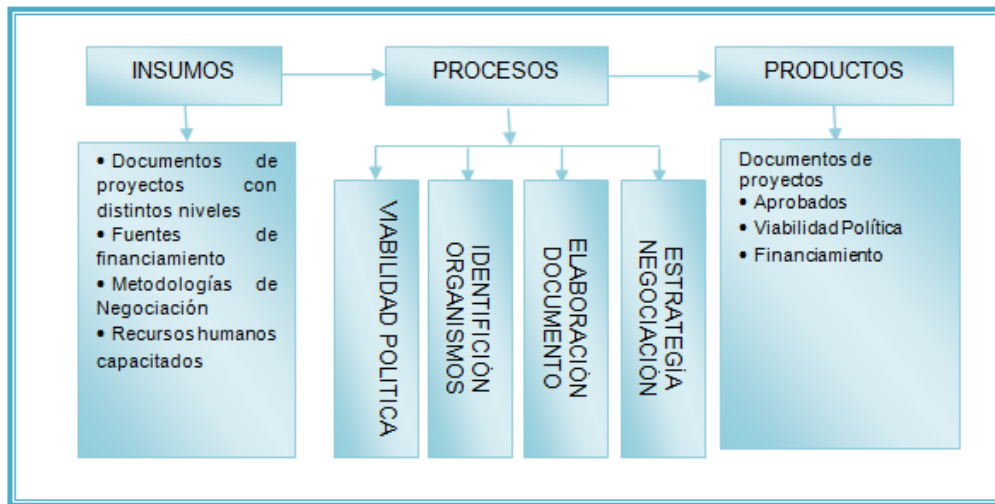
INSUMOS

PROCESOS

PRODUCTOS

• Documentos de proyectos con distintos niveles
• Fuentes de financiamiento
• Metodologías de Negociación
• Recursos humanos capacitados

VIABILIDAD POLITICA

IDENTIFICIÓN ORGANISMOS

ELABORACIÓN DOCUMENTO

ESTRATEGÍA NEGOCIACIÓN

Documentos de proyectos
• Aprobados
• Viabilidad Política
• Financiamiento